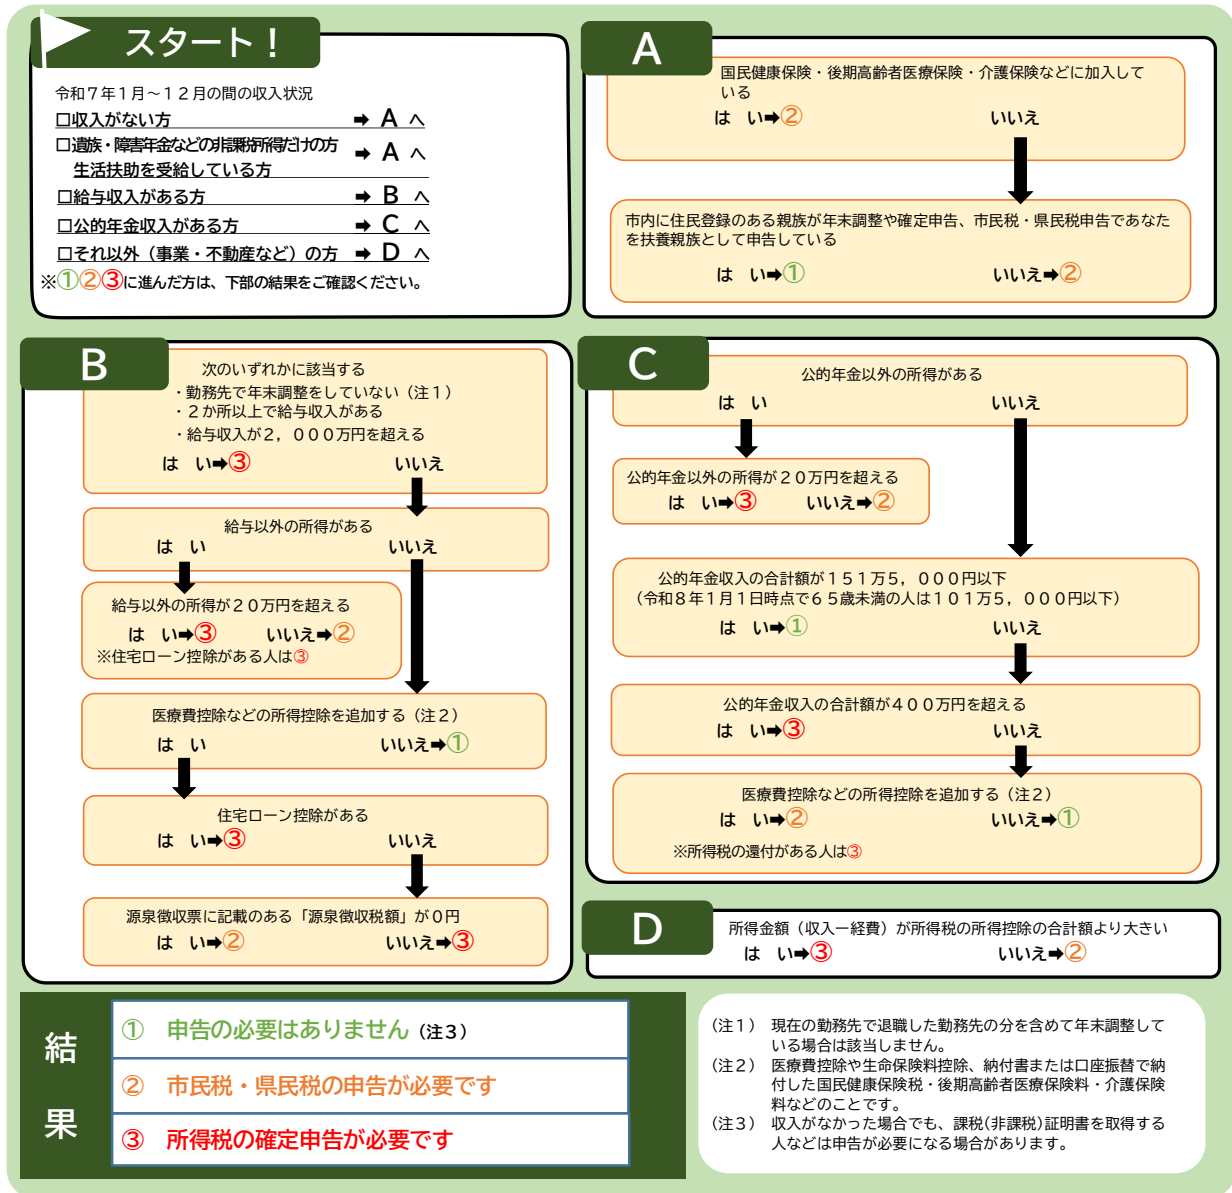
スタート！

令和７年１月～１２月の間の収入状況
□収入がない方 ➡ A へ
□遺族・障害年金などの非課税所得だけの方 生活扶助を受給している方 ➡ A へ
□給与収入がある方 ➡ B へ
□公的年金収入がある方 ➡ C へ
□それ以外（事業・不動産など）の方 ➡ D へ
※①②③に進んだ方は、下部の結果をご確認ください。

A

国民健康保険・後期高齢者医療保険・介護保険などに加入している
は　い➡②　いいえ

市内に住民登録のある親族が年末調整や確定申告、市民税・県民税申告であなたを扶養親族として申告している
は　い➡①　いいえ➡②

B

次のいずれかに該当する
・勤務先で年末調整をしていない（注１）
・２か所以上で給与収入がある
・給与収入が２，０００万円を超える
は　い➡③　いいえ

給与以外の所得がある
は　い　いいえ

給与以外の所得が２０万円を超える
は　い➡③　いいえ➡②
※住宅ローン控除がある人は③

医療費控除などの所得控除を追加する（注２）
は　い　いいえ➡①

住宅ローン控除がある
は　い➡③　いいえ

源泉徴収票に記載のある「源泉徴収税額」が０円
は　い➡②　いいえ➡③

C

公的年金以外の所得がある
は　い　いいえ

公的年金以外の所得が２０万円を超える
は　い➡③　いいえ➡②

公的年金収入の合計額が１５１万５，０００円以下
（令和８年１月１日時点で６５歳未満の人は１０１万５，０００円以下）
は　い➡①　いいえ

公的年金収入の合計額が４００万円を超える
は　い➡③　いいえ

医療費控除などの所得控除を追加する（注２）
は　い➡②　いいえ➡①
※所得税の還付がある人は③

D

所得金額（収入ー経費）が所得税の所得控除の合計額より大きい
は　い➡③　いいえ➡②

結果

① 申告の必要はありません（注３）
② 市民税・県民税の申告が必要です
③ 所得税の確定申告が必要です

（注１） 現在の勤務先で退職した勤務先の分を含めて年末調整している場合は該当しません。
（注２） 医療費控除や生命保険料控除、納付書または口座振替で納付した国民健康保険税・後期高齢者医療保険料・介護保険料などのことです。
（注３） 収入がなかった場合でも、課税(非課税)証明書を取得する人などは申告が必要になる場合があります。